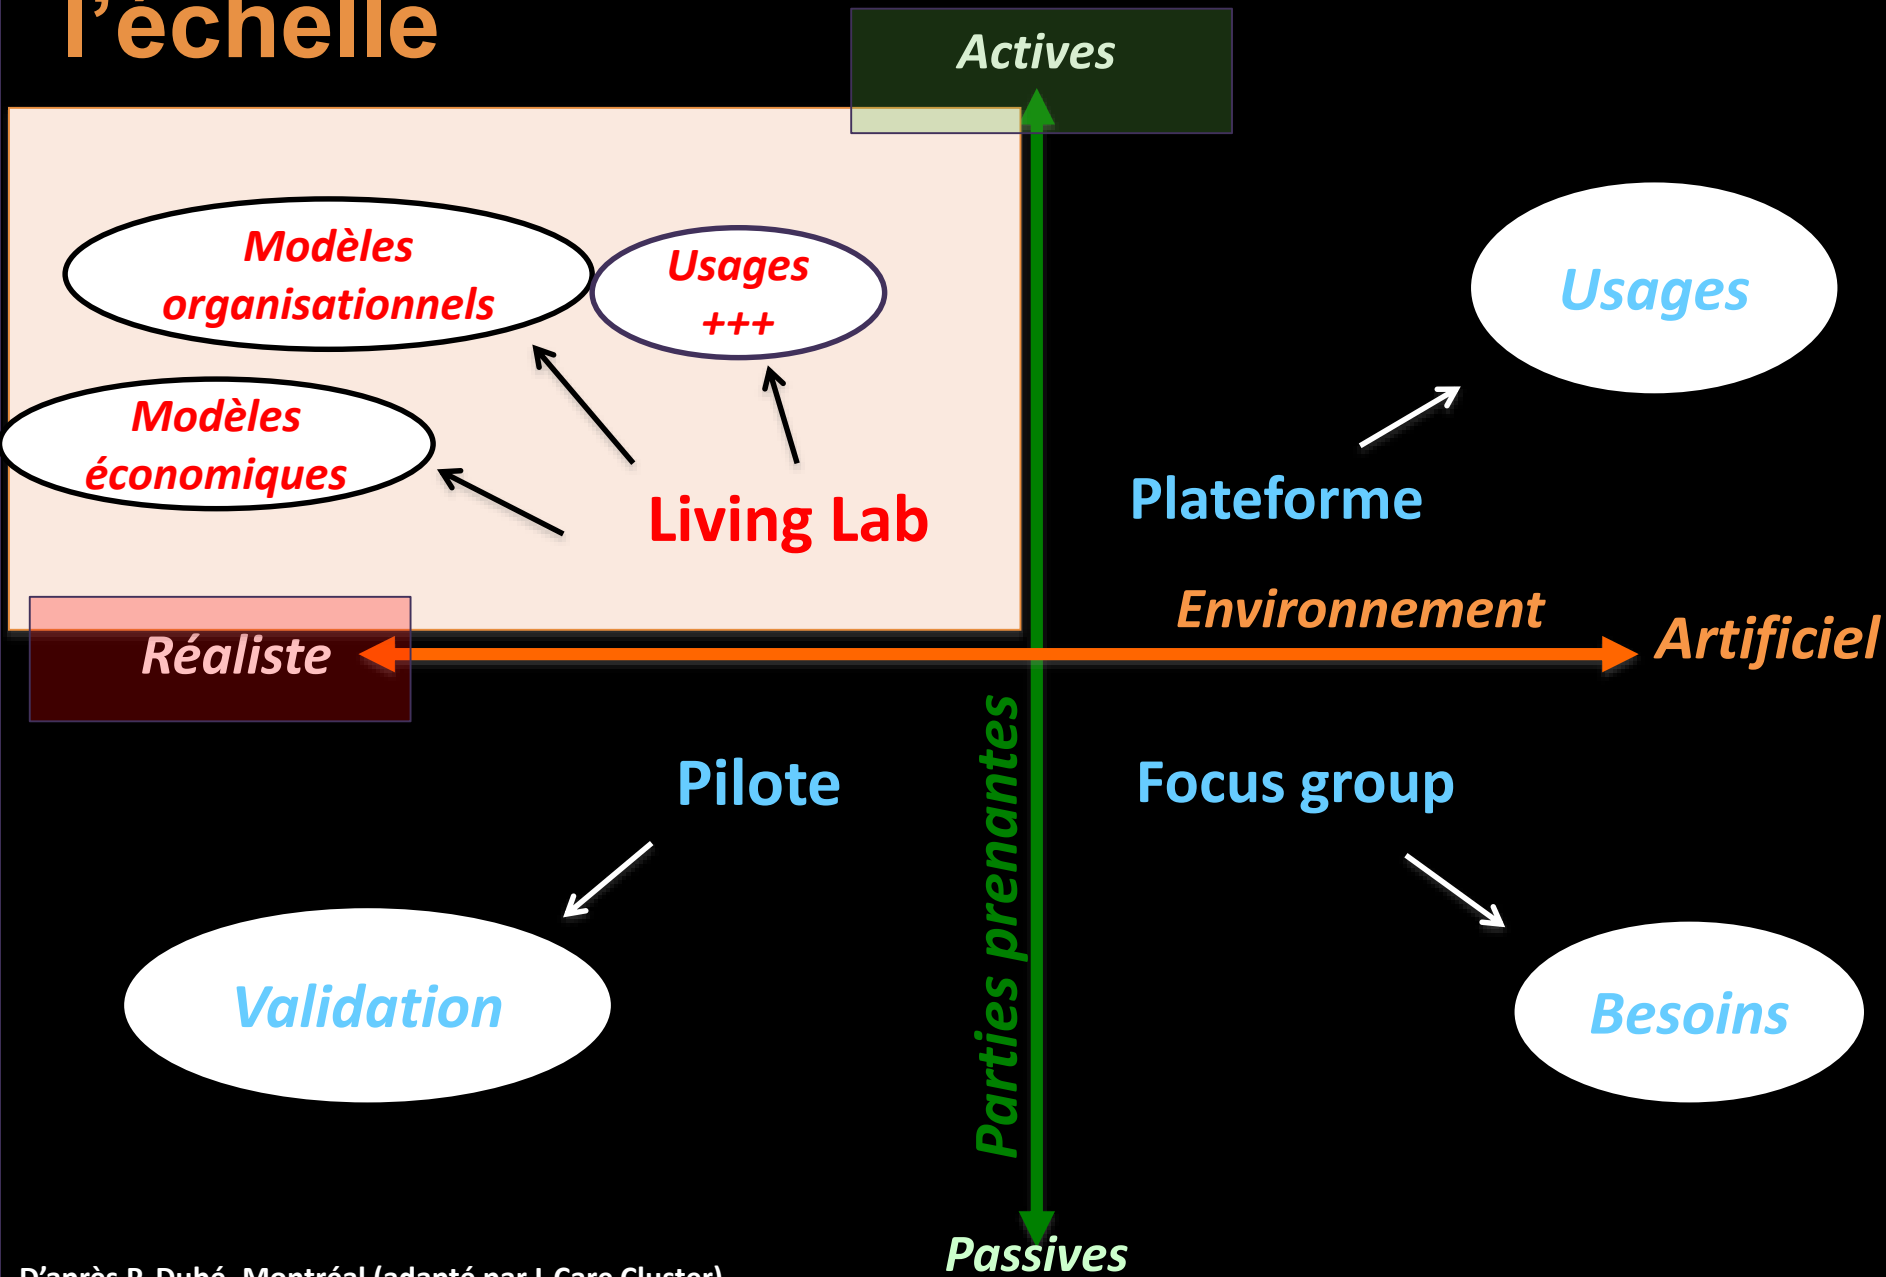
l’échelle

Actives

Modèles organisationnels

Usages +++

Modèles économiques

Living Lab

Usages

Plateforme

Environnement

Réaliste

Artificiel

Parties prenantes

Pilote

Focus group

Validation

Besoins

Passives

D’après P. Dubé, Montréal (adapté par I-Care Cluster)